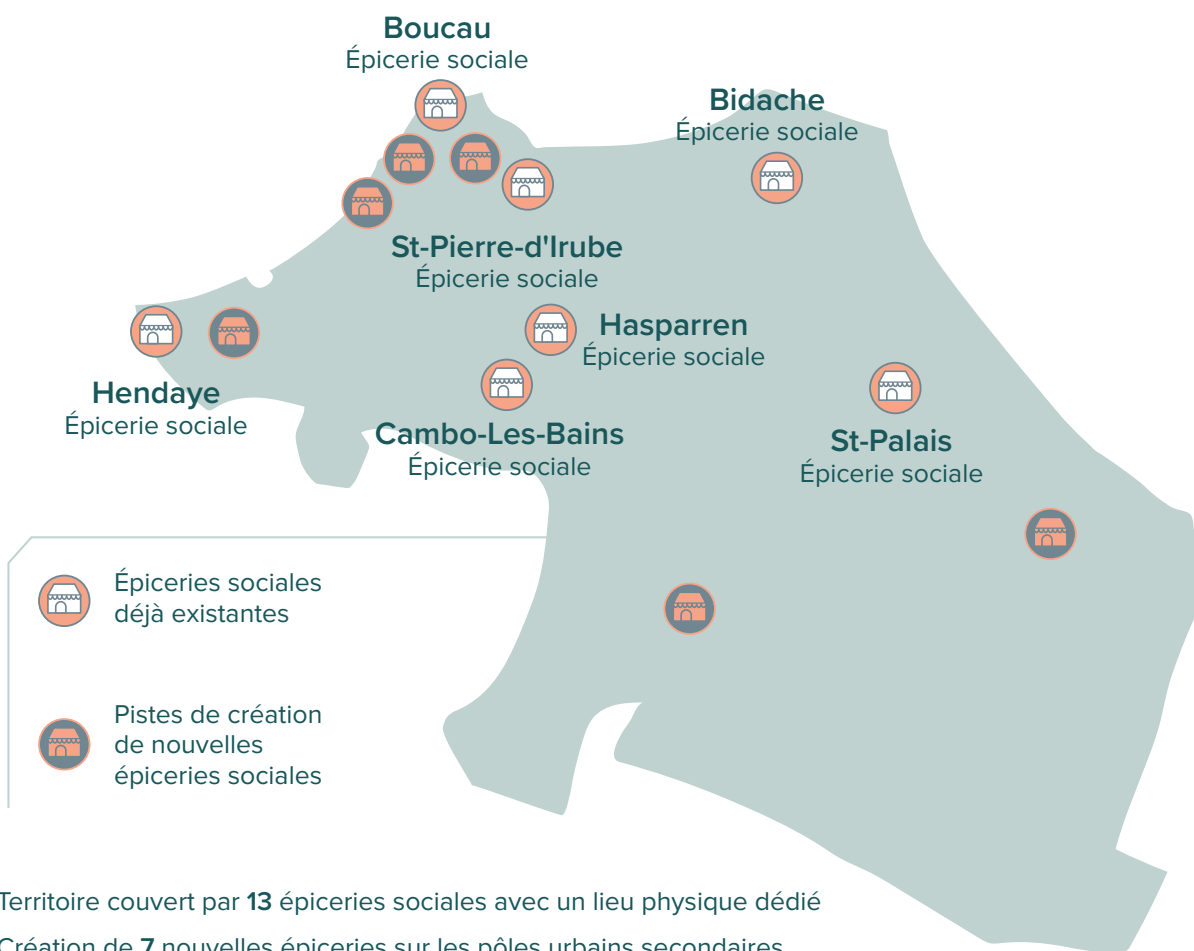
Boucau
Épicerie sociale

Bidache
Épicerie sociale

St-Pierre-d'Irube
Épicerie sociale

Hasparren
Épicerie sociale

Hendaye
Épicerie sociale

Cambo-Les-Bains
Épicerie sociale

St-Palais
Épicerie sociale

Épiceries sociales déjà existantes

Pistes de création de nouvelles épiceries sociales

Territoire couvert par **13** épiceries sociales avec un lieu physique dédié

Création de **7** nouvelles épiceries sur les pôles urbains secondaires